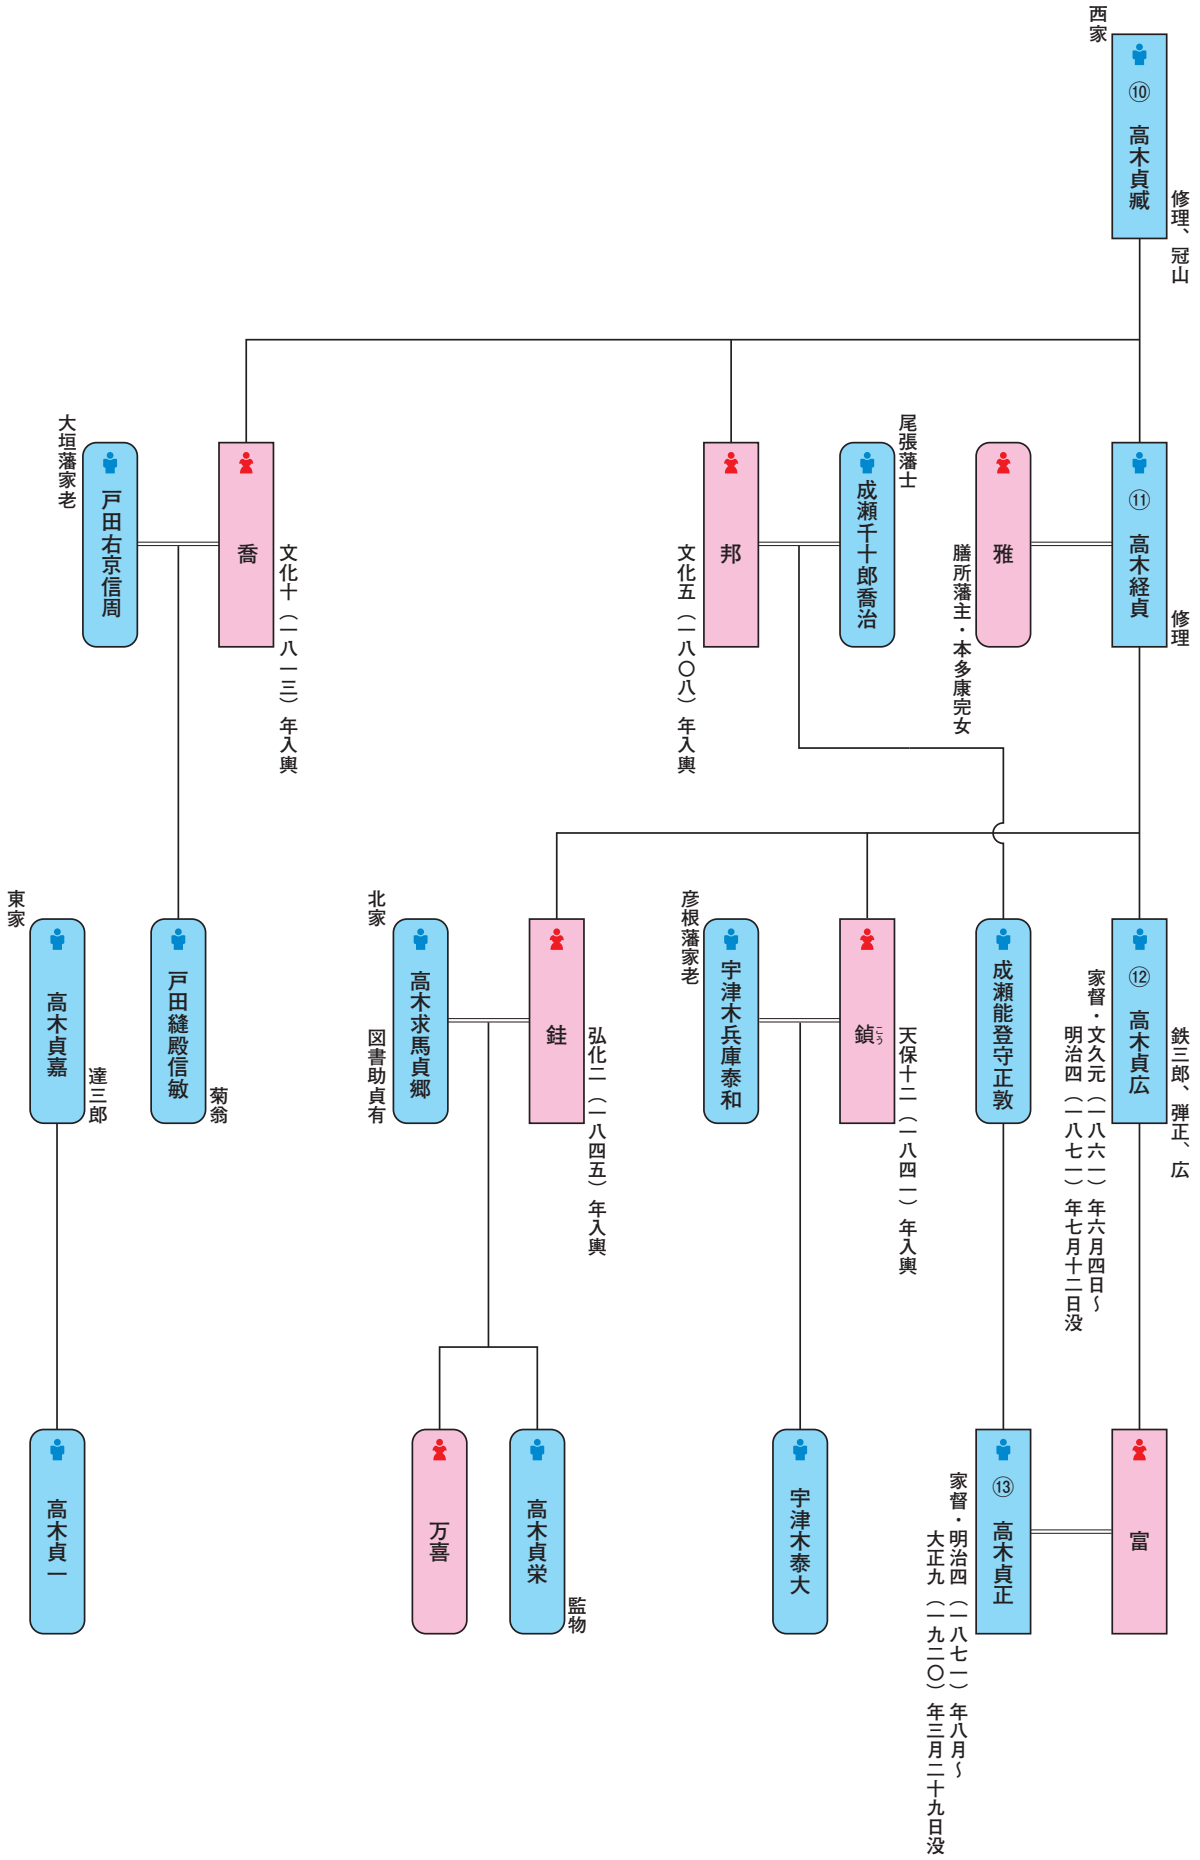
西家
⑩ 高木貞臧
修理、冠山

⑪ 高木経貞
修理

雅
膳所藩主・本多康完女

成瀬千十郎喬治
尾張藩士

邦
文化五（一八〇八）年入輿

喬
文化十（一八一三）年入輿

戸田右京信周
大垣藩家老

⑫ 高木貞広
鉄三郎、弾正、広
家督・文久元（一八六一）年六月四日～明治四（一八七一）年七月十二日没

成瀬能登守正敦

鎮こう
天保十二（一八四一）年入輿

宇津木兵庫泰和
彦根藩家老

銈
弘化二（一八四五）年入輿

高木求馬貞郷
北家
図書助貞有

戸田縫殿信敏
菊翁

高木貞嘉
東家
達三郎

富

⑬ 高木貞正
家督・明治四（一八七一）年八月～大正九（一九二〇）年三月二十九日没

宇津木泰大

高木貞栄
監物

万喜

高木貞一